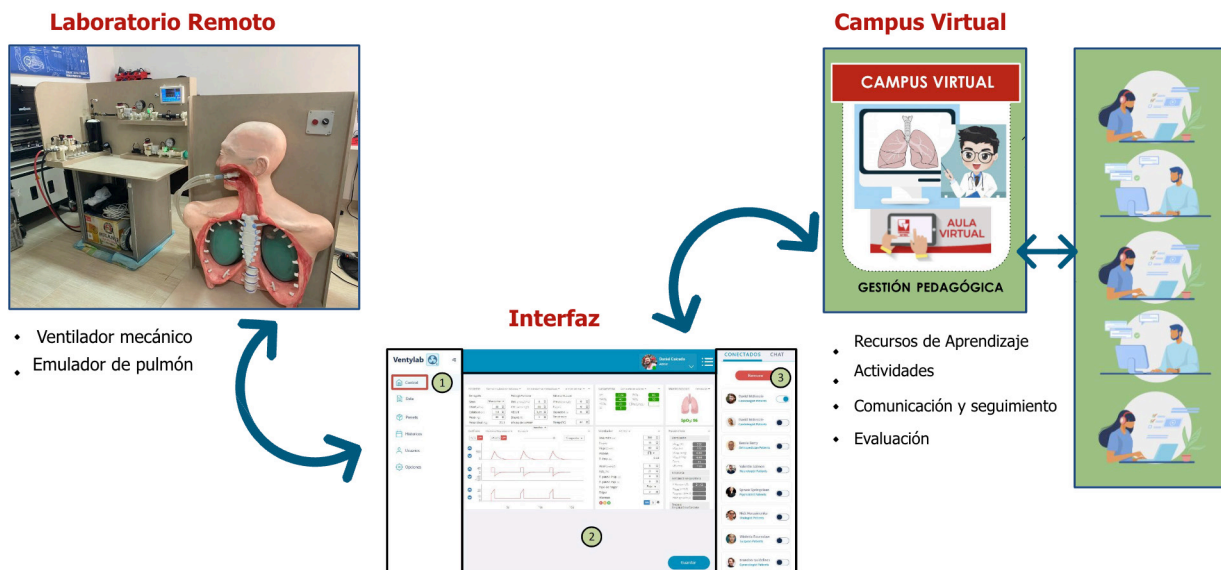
Laboratorio Remoto

Campus Virtual

CAMPUS VIRTUAL

AULA VIRTUAL

GESTIÓN PEDAGÓGICA

• Ventilador mecánico
• Emulador de pulmón

Interfaz

Ventylab

1

Control

Datos

Paciente

Historico

Usuarios

Opciones

2

CONECTADOS CHAT

3

• Recursos de Aprendizaje
• Actividades
• Comunicación y seguimiento
• Evaluación